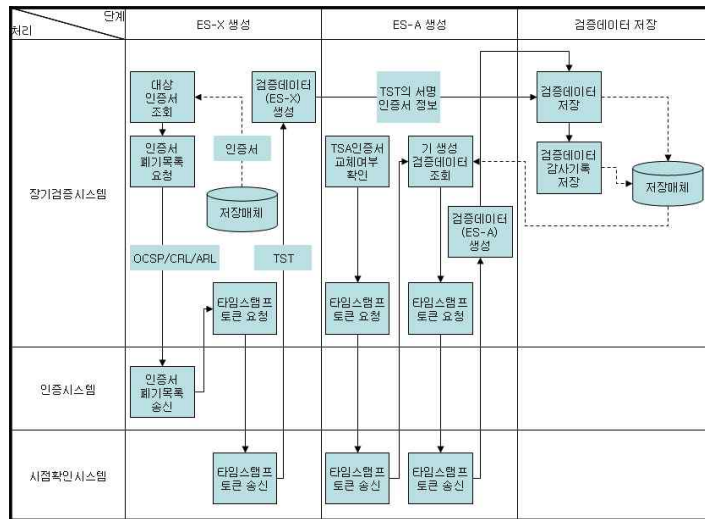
| 단계 / 처리 | ES-X 생성 | ES-A 생성 | 검증데이터 저장 |
|---|---|---|---|
| 장기검증시스템 | 대상 인증서 조회<br>검증데이터 (ES-X) 생성<br>인증서 폐기목록 요청<br>인증서<br>저장매체<br>OCSP/CRL/ARL<br>TST<br>타임스탬프 토큰 요청 | TST의 서명 인증서 정보<br>TSA인증서 교체여부 확인<br>기 생성 검증데이터 조회<br>검증데이터 (ES-A) 생성<br>타임스탬프 토큰 요청<br>타임스탬프 토큰 요청 | 검증데이터 저장<br>검증데이터 감사기록 저장<br>저장매체 |
| 인증시스템 | 인증서 폐기목록 송신 | | |
| 시점확인시스템 | 타임스탬프 토큰 송신 | 타임스탬프 토큰 송신<br>타임스탬프 토큰 송신 | |